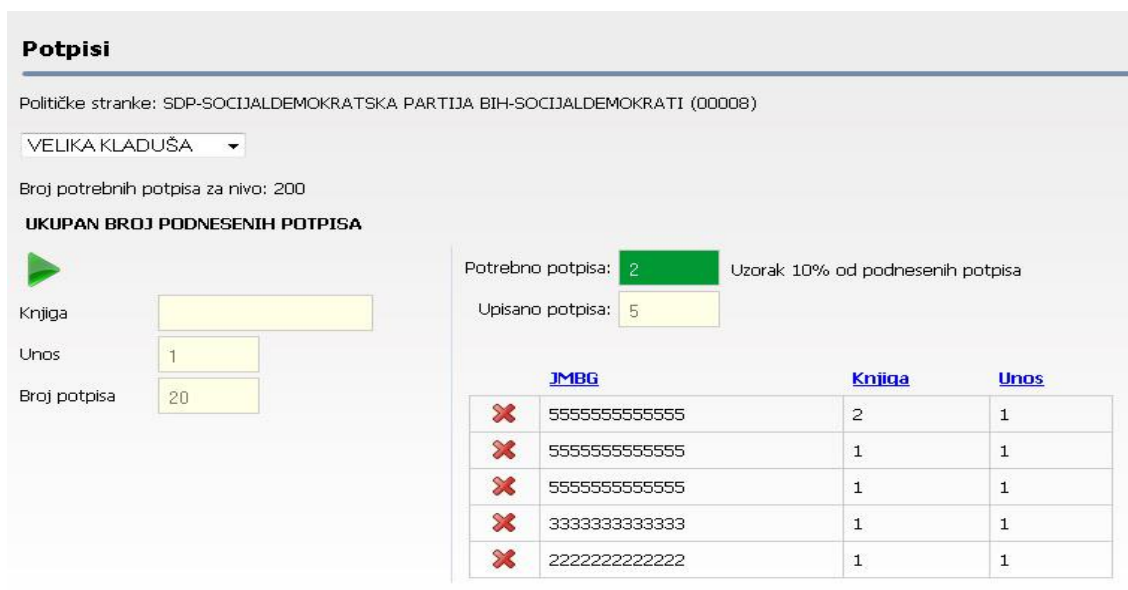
Potpisi

Političke stranke: SDP-SOCIJALDEMOKRATSKA PARTIJA BIH-SOCIJALDEMOKRATI (00008)

VELIKA KLADUŠA

Broj potrebnih potpisa za nivo: 200

UKUPAN BROJ PODNESENIH POTPISA

Knjiga
Unos 1
Broj potpisa 20

Potrebno potpisa: 2 Uzorak 10% od podnesenih potpisa
Upisano potpisa: 5

| | JMBG | Knjiga | Unos |
|---|---|---|---|
| | 5555555555555 | 2 | 1 |
| | 5555555555555 | 1 | 1 |
| | 5555555555555 | 1 | 1 |
| | 3333333333333 | 1 | 1 |
| | 2222222222222 | 1 | 1 |